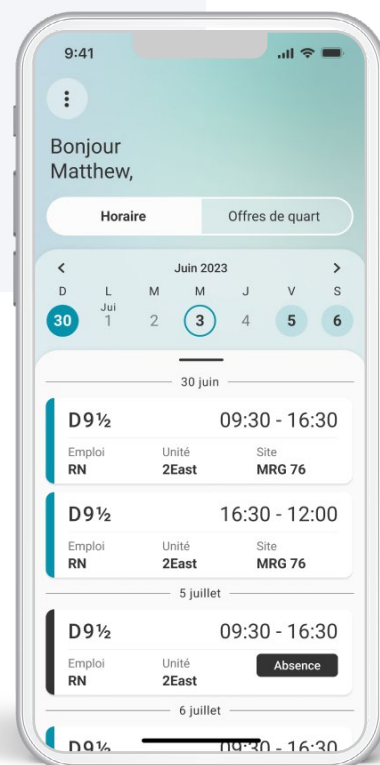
9:41

Bonjour Matthew,

Horaire

Offres de quart

<

Juin 2023

>

D L M M J V S

30 Jui 1 2 3 4 5 6

30 juin

D9½

09:30 - 16:30

Emploi RN

Unité 2East

Site MRG 76

D9½

16:30 - 12:00

Emploi RN

Unité 2East

Site MRG 76

5 juillet

D9½

09:30 - 16:30

Emploi RN

Unité 2East

Absence

6 juillet

D9½

09:30 - 16:30